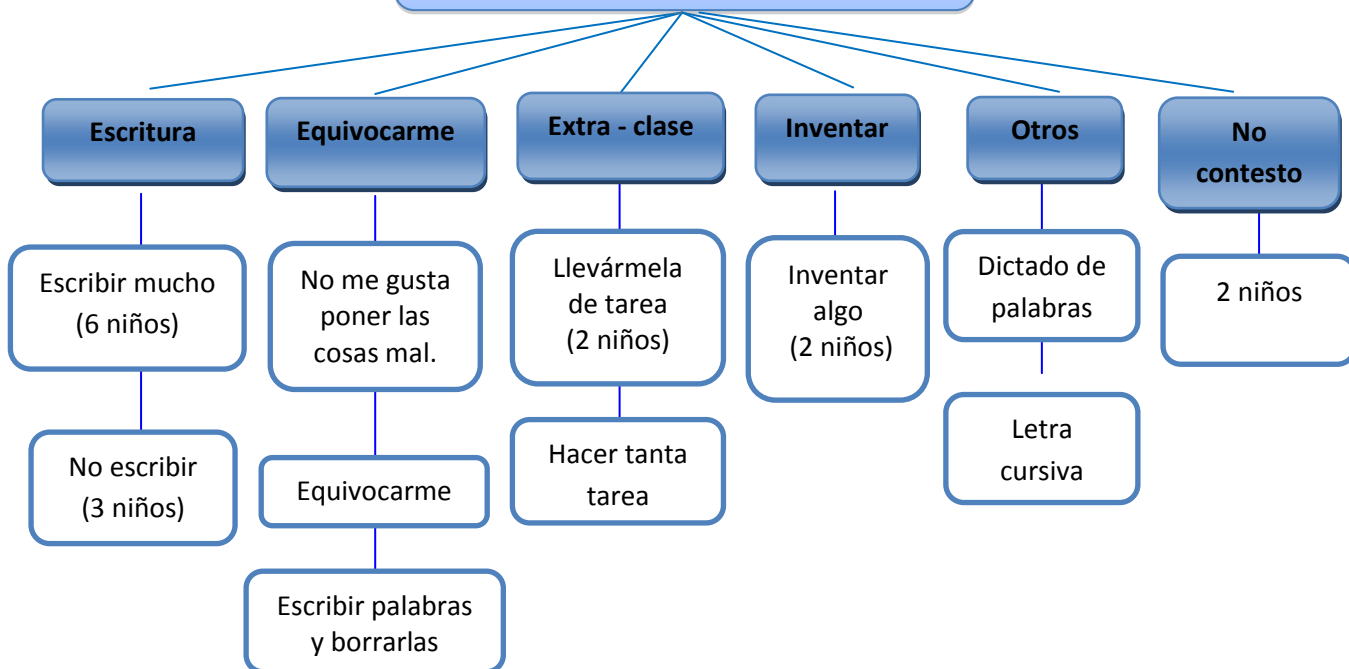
Escritura

Escribir mucho (6 niños)

No escribir (3 niños)

Equivocarme

No me gusta poner las cosas mal.

Equivocarme

Escribir palabras y borrarlas

Extra - clase

Llevármela de tarea (2 niños)

Hacer tanta tarea

Inventar

Inventar algo (2 niños)

Otros

Dictado de palabras

Letra cursiva

No contesto

2 niños